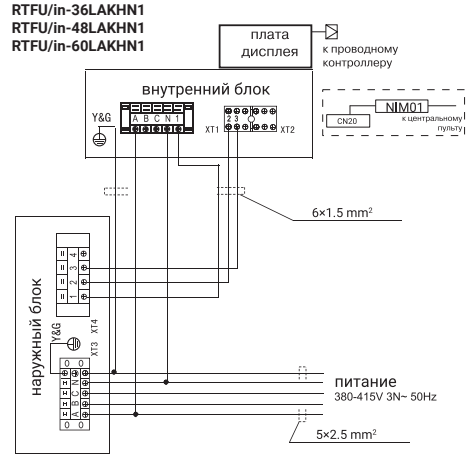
RTFU/in-36LAKHN1
RTFU/in-48LAKHN1
RTFU/in-60LAKHN1

плата дисплея

к проводному контроллеру

внутренний блок

Y&G

A B C N 1

XT1

2 3

XT2

NIM01

CN20

к центральному пульту

6×1.5 mm²

наружный блок

Y&G

XT4

4 3 2 1

XT3

0 0 N C B A 0 0

питание
380-415V 3N~ 50Hz

5×2.5 mm²